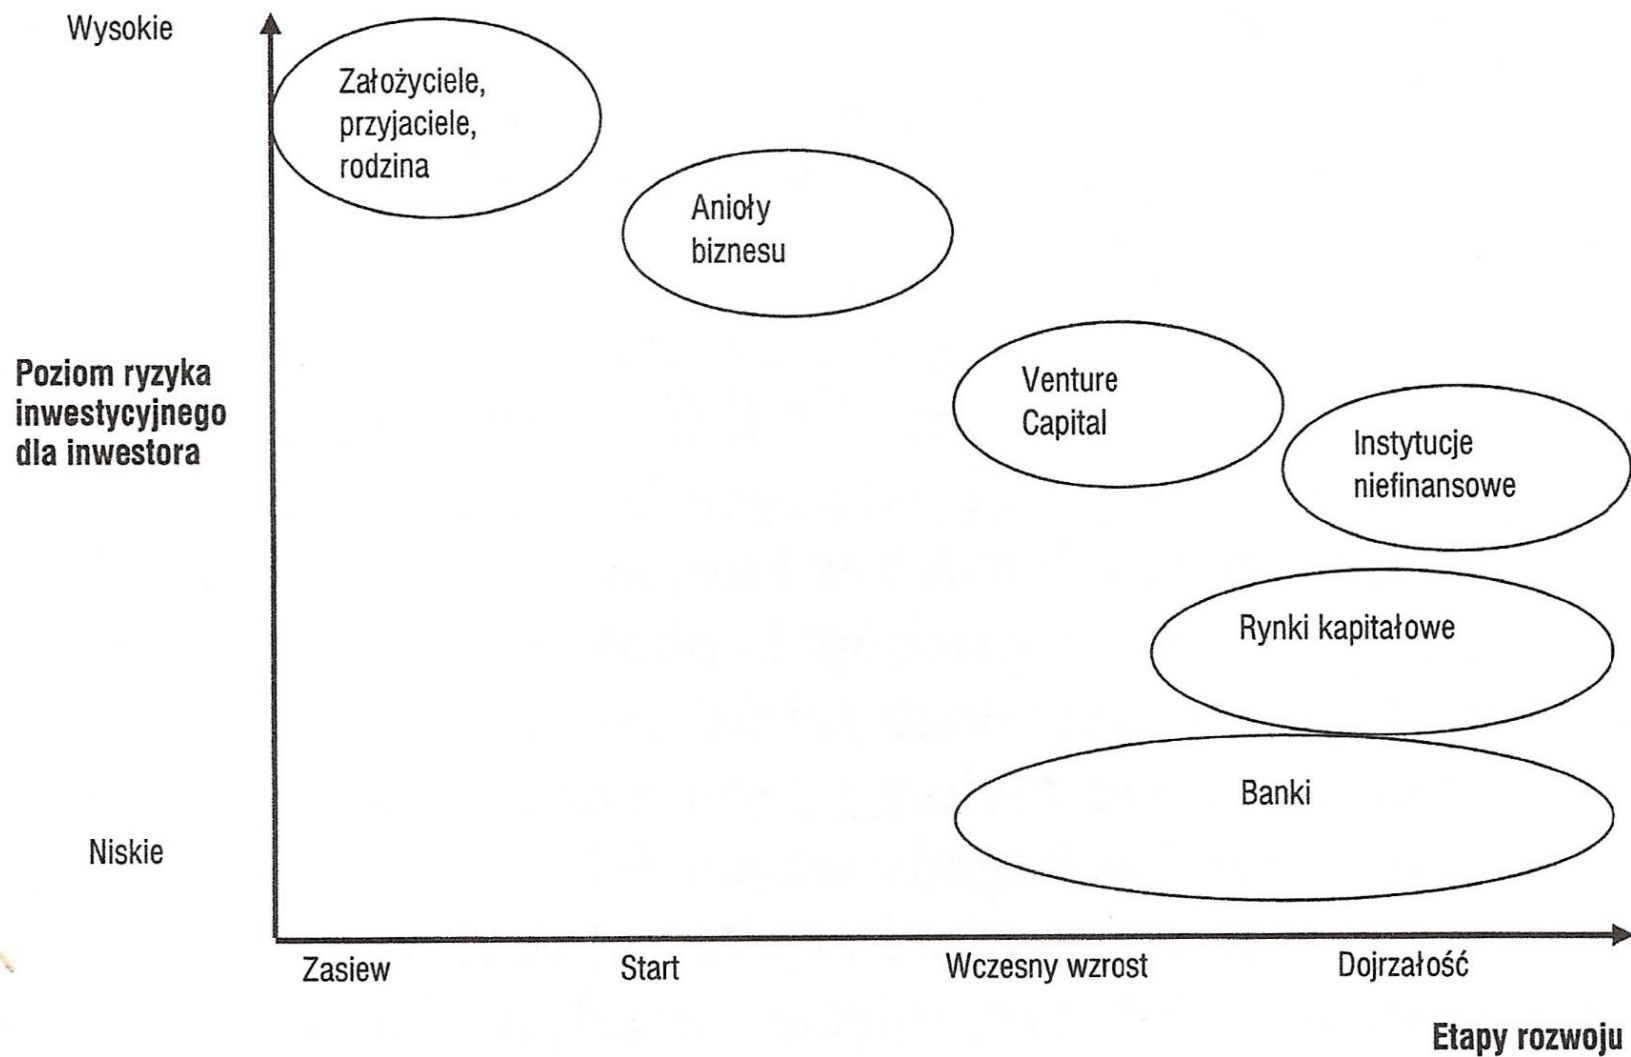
Wysokie

Poziom ryzyka inwestycyjnego dla inwestora

Niskie

Założyciele, przyjaciele, rodzina

Anioły biznesu

Venture Capital

Instytucje niefinansowe

Rynki kapitałowe

Banki

Zasiew

Start

Wczesny wzrost

Dojrzałość

Etapy rozwoju